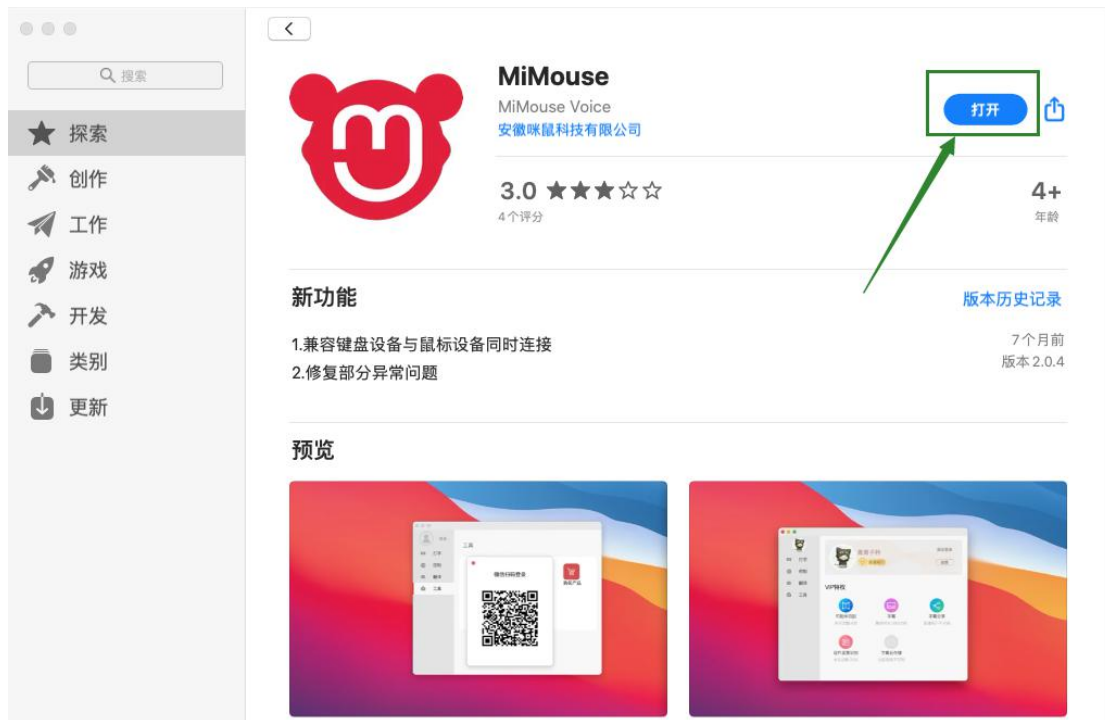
搜索

探索

创作

工作

游戏

开发

类别

更新

MiMouse

MiMouse Voice

安徽咪鼠科技有限公司

打开

3.0 ★★★☆☆

4个评分

4+

年龄

新功能

版本历史记录

1.兼容键盘设备与鼠标设备同时连接

2.修复部分异常问题

7个月前

版本 2.0.4

预览

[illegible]

微信扫码登录

VIP特权